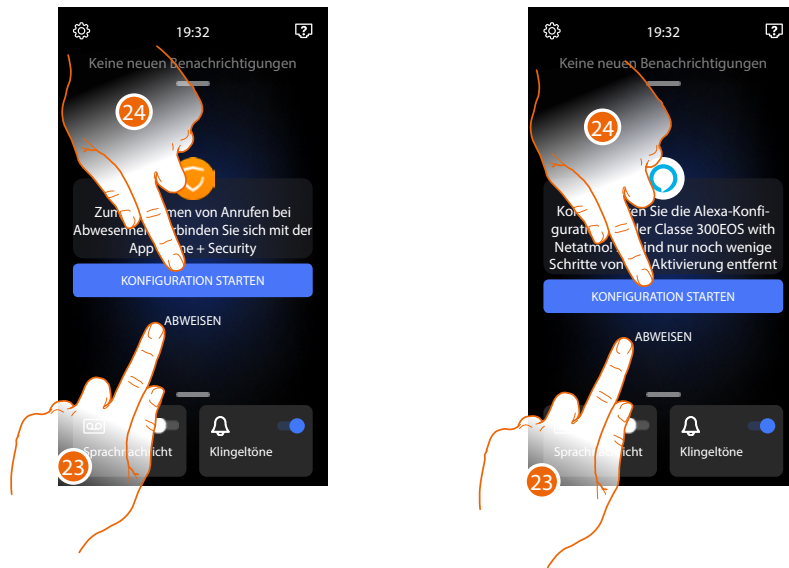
19:32

Keine neuen Benachrichtigungen

24

Zum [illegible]men von Anrufen bei Abwesenh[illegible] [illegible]rbinden Sie sich mit der App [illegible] + Security

KONFIGURATION STARTEN

ABWEISEN

Sprachnachricht

Klingeltöne

23

19:32

Keine neuen Benachrichtigungen

24

Ko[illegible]n Sie die Alexa-Konfigurati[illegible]ler Classe 300EOS with Netatmo! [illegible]ind nur noch wenige Schritte von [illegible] Aktivierung entfernt

KONFIGURATION STARTEN

ABWEISEN

Sprach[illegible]icht

Klingeltöne

23